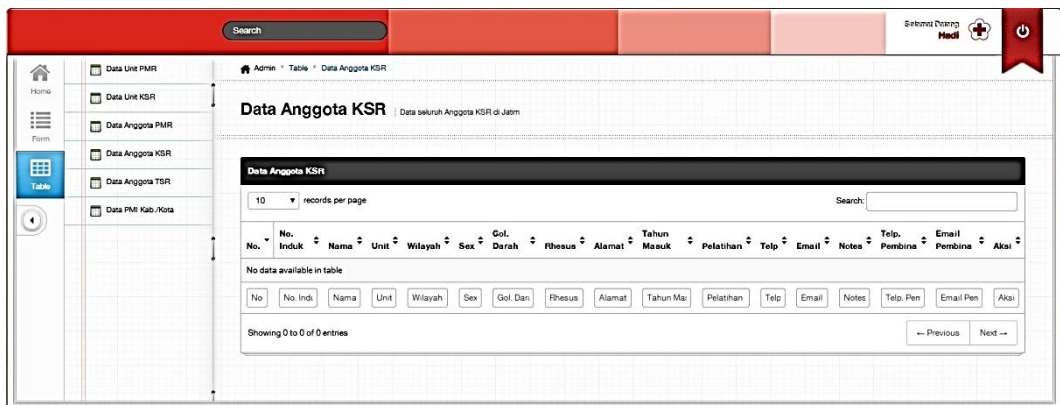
Search

Selamat Datang
Hadi

Home
Form
Table

Data Unit PMR
Data Unit KSR
Data Anggota PMR
Data Anggota KSR
Data Anggota TSR
Data PMI Kab./Kota

Admin » Table » Data Anggota KSR

Data Anggota KSR | Data seluruh Anggota KSR di Jatim

Data Anggota KSR

10 records per page

Search:

| No. | No. Induk | Nama | Unit | Wilayah | Sex | Gol. Darah | Rhesus | Alamat | Tahun Masuk | Pelatihan | Telp | Email | Notes | Telp. Pembina | Email Pembina | Aksi |
|---|---|---|---|---|---|---|---|---|---|---|---|---|---|---|---|---|
| No data available in table | | | | | | | | | | | | | | | | |
| No | No. Indu | Nama | Unit | Wilayah | Sex | Gol. Dar | Rhesus | Alamat | Tahun Ma | Pelatihan | Telp | Email | Notes | Telp. Pen | Email Pen | Aksi |

Showing 0 to 0 of 0 entries

← Previous Next →